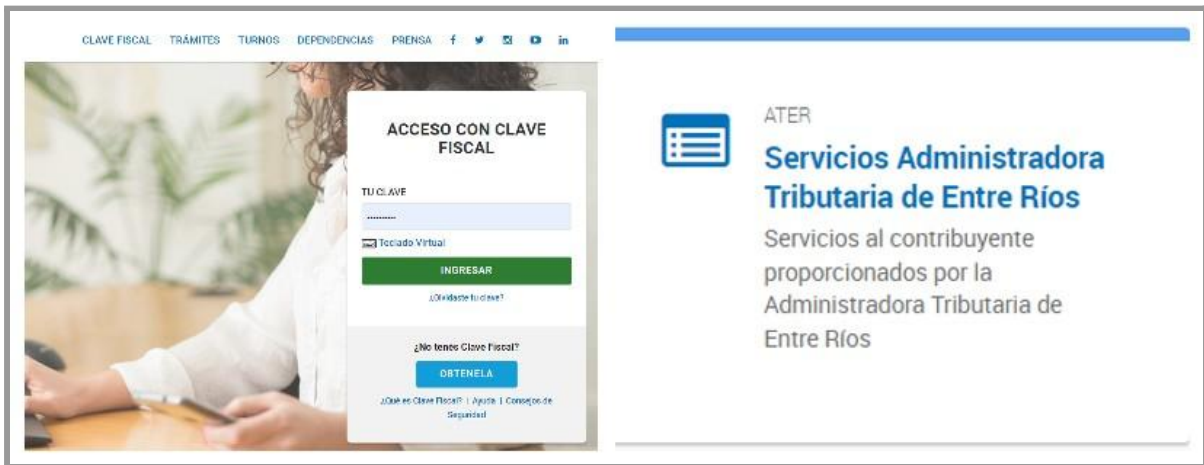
CLAVE FISCAL TRÁMITES TURNOS DEPENDENCIAS PRENSA

ACCESO CON CLAVE FISCAL

TU CLAVE

..........

Teclado Virtual

INGRESAR

¿Olvidaste tu clave?

¿No tenes Clave Fiscal?

OBTENELA

¿Qué es Clave Fiscal? | Ayuda | Consejos de Seguridad

ATER

Servicios Administradora Tributaria de Entre Ríos

Servicios al contribuyente proporcionados por la Administradora Tributaria de Entre Ríos